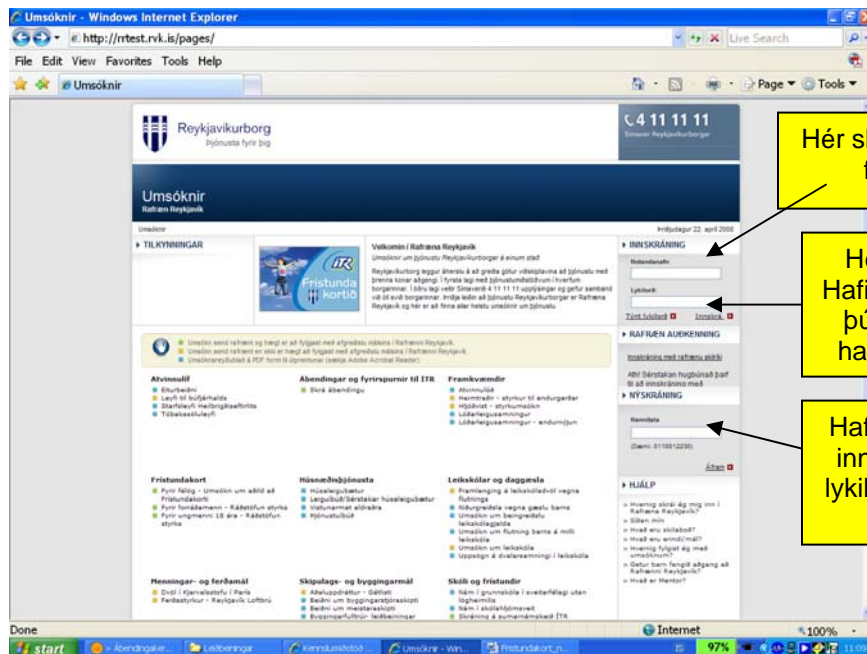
Umsóknir - Windows Internet Explorer

http://rrtest.rvk.is/pages/

Live Search

File Edit View Favorites Tools Help

Umsóknir

Page ▼ Tools ▼

Reykjavíkurborg
Þjónusta fyrir þig

4 11 11 11
Símaver Reykjavíkurborgar

Hér s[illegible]
f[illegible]

H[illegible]
Hafi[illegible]
þ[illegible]
ha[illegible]

Haf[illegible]
inn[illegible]
lykil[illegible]

Umsóknir
Rafræn Reykjavík

Umsóknir

Þriðjudagur 22. apríl 2008

▸ TILKYNNINGAR

Fristunda kortið

ÍTR

Velkomin í Rafræna Reykjavík
Umsóknir um þjónustu Reykjavíkurborgar á einum stað

Reykjavíkurborg leggur áherslu á að greiða götur viðskiptavina að þjónustu með þrenns konar aðgengi. Í fyrsta lagi með þjónustumiðstöðvum í hverfum borgarinnar. Í öðru lagi veitir Símaverið 4 11 11 11 upplýsingar og gefur samband við öll svið borgarinnar. Þriðja leiðin að þjónustu Reykjavíkurborgar er Rafræna Reykjavík og hér er að finna allar helstu umsóknir um þjónustu.

▸ INNSKRÁNING
Notandanafn
Lykilorð
Týnt lykilorð
Innskrá

▸ RAFRÆN AUÐKENNING
Innskráning með rafrænu skilríki
Ath! Sérstakan hugbúnað þarf til að innskráning með

▸ NÝSKRÁNING
Kennitala
(Dæmi: 0110012230)
Áfram

▸ HJÁLP
» Hvernig skrái ég mig inn í Rafræna Reykjavík?
» Síðan mín
» Hvað eru skilaboð?
» Hvað eru erindi/mál?
» Hvernig fylgist ég með umsóknum?
» Getur þarf fengið aðgang að Rafrænni Reykjavík?
» Hvað er Mentor?

Umsókn send rafrænt og hægt er að fylgjast með afgreiðslu málsins í Rafrænni Reykjavík.
Umsókn send rafrænt en ekki er hægt að fylgjast með afgreiðslu málsins í Rafrænni Reykjavík.
Umsóknareyðublað á PDF formi til útprentunar (sækja Adobe Acrobat Reader)

Atvinnulíf
Eturbeiðni
Leyfi til búfjárhalds
Starfsleyfi Heilbrigðiseftirlits
Tóbakssöluleyfi

Ábendingar og fyrirspurnir til ÍTR
Skrá ábendingu

Framkvæmdir
Afvinnuleit
Heimtraðir - styrkur til endurgerðar
Hljóðvist - styrkumsókn
Lóðarleigusamningur
Lóðarleigusamningur - endurnýjun

Frístundakort
Fyrir félög - Umsókn um aðild að Frístundakorti
Fyrir forráðamenn - Ráðstöfun styrks
Fyrir ungmenni 18 ára - Ráðstöfun styrks

Húsnæðisþjónusta
Húsaleigubætur
Leiguíbúð/Sérstakar húsaleigubætur
Vistunarmat aldraðra
Þjónustuíbúð

Leikskólar og daggæsla
Framlenging á leikskóladvöl vegna flutninga
Niðurgreiðsla vegna gæslu barns
Umsókn um beingreiðslu leikskólagjalda
Umsókn um flutning barns á milli leikskóla
Umsókn um leikskóla
Uppsögn á dvalarsamningi í leikskóla

Menningar- og ferðamál
Dvöl í Kjarvalsstofu í París
Ferðastyrkur - Reykjavík Loftbrú

Skipulags- og byggingarmál
Afstöðuréttur - Gátlisti
Beiðni um byggingarsérfræðiskipti
Beiðni um meistaraskipti
Byggingarfulltrúi- leiðbeiningar

Skóli og frístundir
Nám í grunnskóla í sveitarfélagi utan lögheimilis
Nám í skólahljómsveit
Skráning á sumarnámskeið ÍTR

Done
Internet
100%

start
Ábendingaker...
Leiðbeiningar
Kennsluleiðbeiningar
Umsóknir - Win...
Fristundakort_n...
IS
97%
11:09